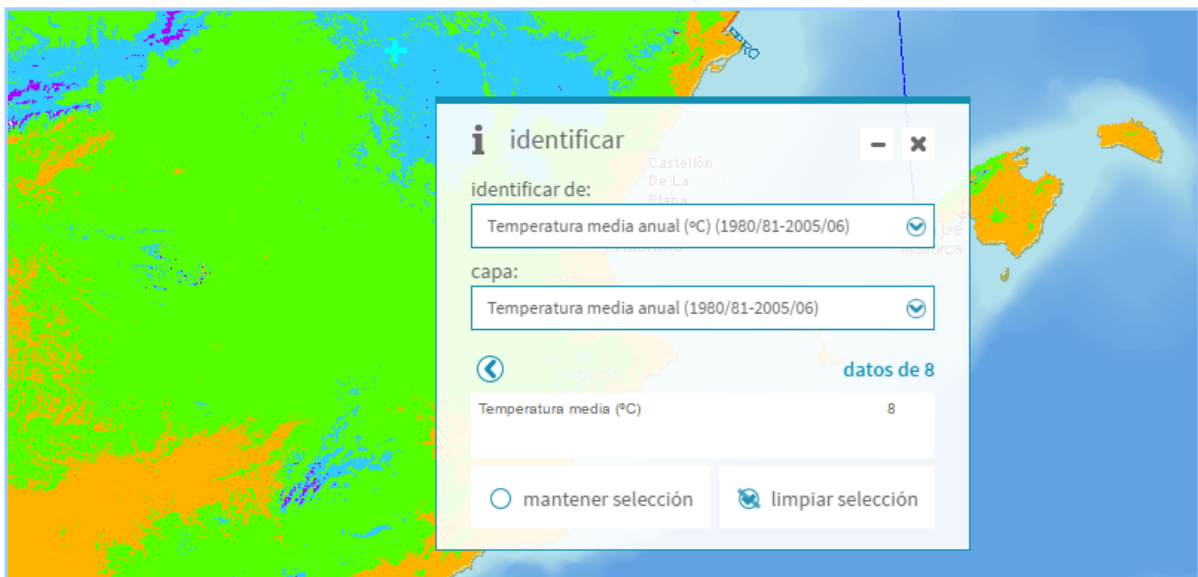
identificar

identificar de:

Temperatura media anual (ºC) (1980/81-2005/06)

capa:

Temperatura media anual (1980/81-2005/06)

datos de 8

| Temperatura media (ºC) | 8 |
|---|---|

mantener selección

limpiar selección

Castellón De La Plana

De Mallorca